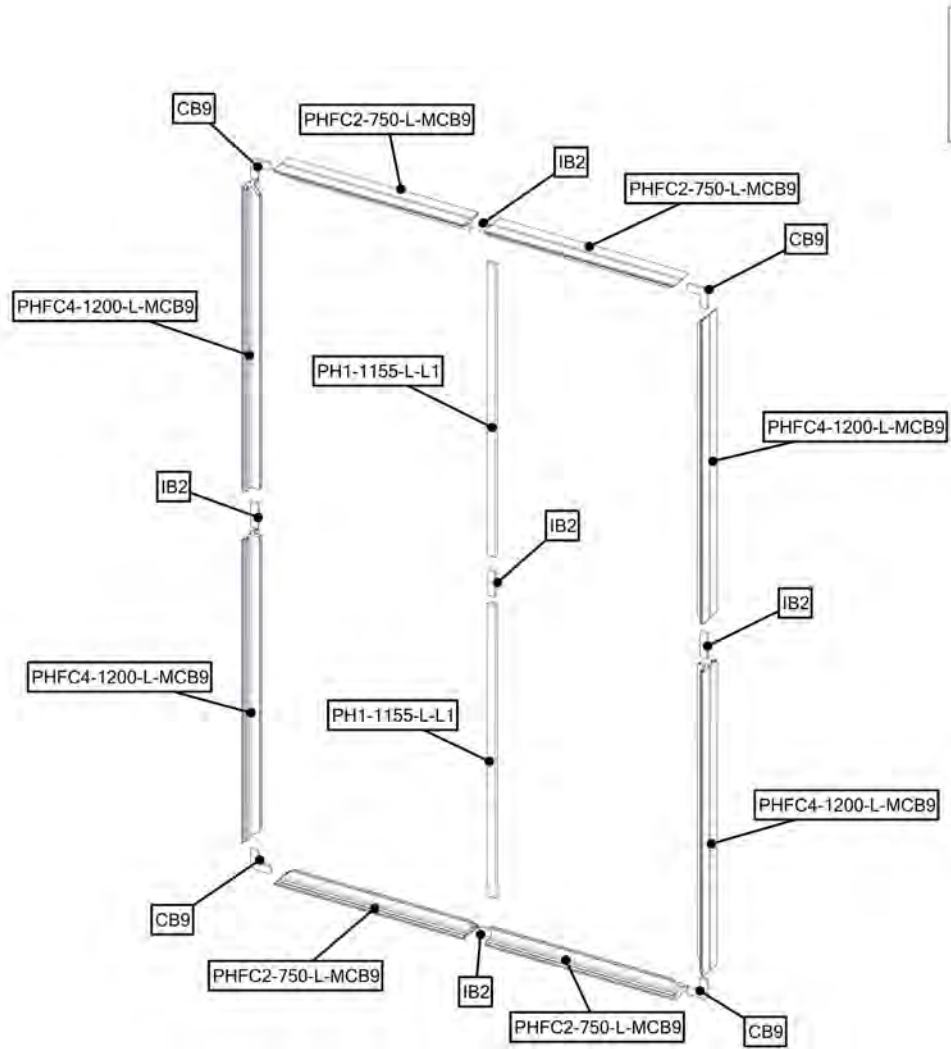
CB9
PHFC2-750-L-MCB9
IB2
PHFC2-750-L-MCB9
CB9
PHFC4-1200-L-MCB9
PH1-1155-L-L1
PHFC4-1200-L-MCB9
IB2
IB2
IB2
PHFC4-1200-L-MCB9
PH1-1155-L-L1
PHFC4-1200-L-MCB9
CB9
PHFC2-750-L-MCB9
IB2
PHFC2-750-L-MCB9
CB9